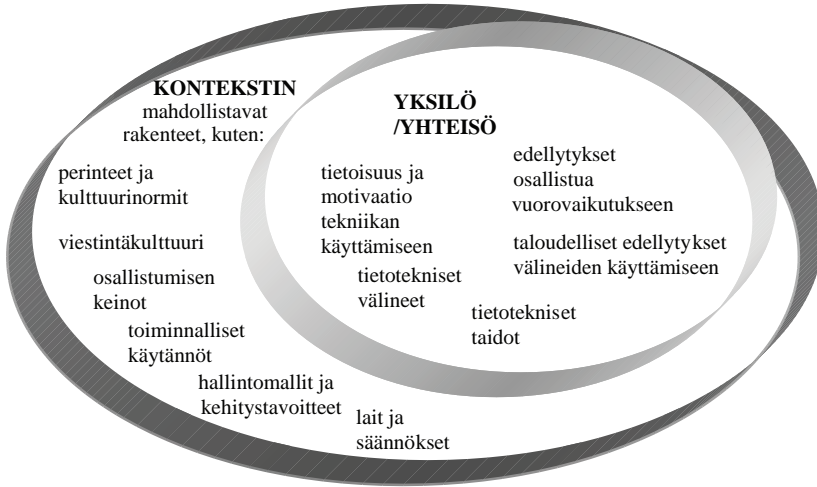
KONTEKSTIN
mahdollistavat
rakenteet, kuten:

perinteet ja
kulttuurinormit

viestintäkulttuuri

osallistumisen
keinot

toiminnalliset
käytännöt

hallintomallit ja
kehitystavoitteet

lait ja
säännökset

YKSILÖ
/YHTEISÖ

tietoisuus ja
motivaatio
tekniikan
käyttämiseen

tietotekniset
välineet

edellytykset
osallistua
vuorovaikutukseen

taloudelliset edellytykset
välineiden käyttämiseen

tietotekniset
taidot